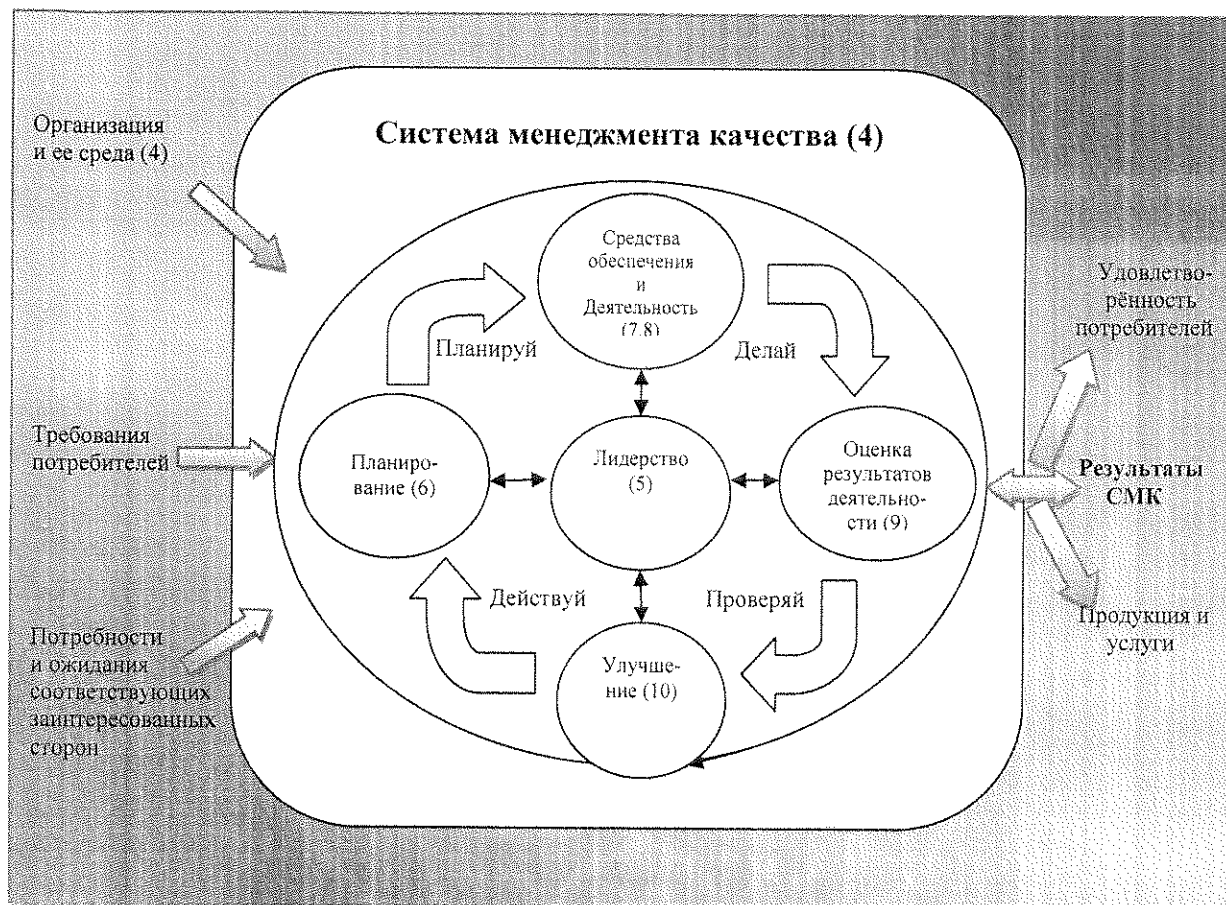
Организация и ее среда (4)

Система менеджмента качества (4)

Средства обеспечения и Деятельность (7,8)

Планируй

Делай

Удовлетворённость потребителей

Требования потребителей

Планирование (6)

Лидерство (5)

Оценка результатов деятельности (9)

Результаты СМК

Действуй

Проверяй

Потребности и ожидания соответствующих заинтересованных сторон

Улучшение (10)

Продукция и услуги